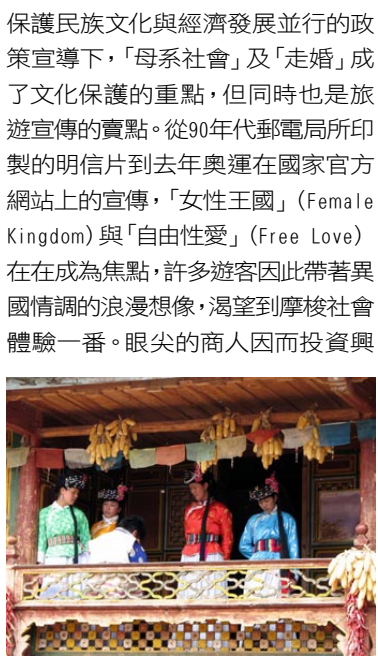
保護民族文化與經濟發展並行的政策宣導下，「母系社會」及「走婚」成了文化保護的重點，但同時也是旅遊宣傳的賣點。從90年代郵電局所印製的明信片到去年奧運在國家官方網站上的宣傳，「女性王國」(Female Kingdom)與「自由性愛」(Free Love)在在成為焦點，許多遊客因此帶著異國情調的浪漫想像，渴望到摩梭社會體驗一番。眼尖的商人因而投資興